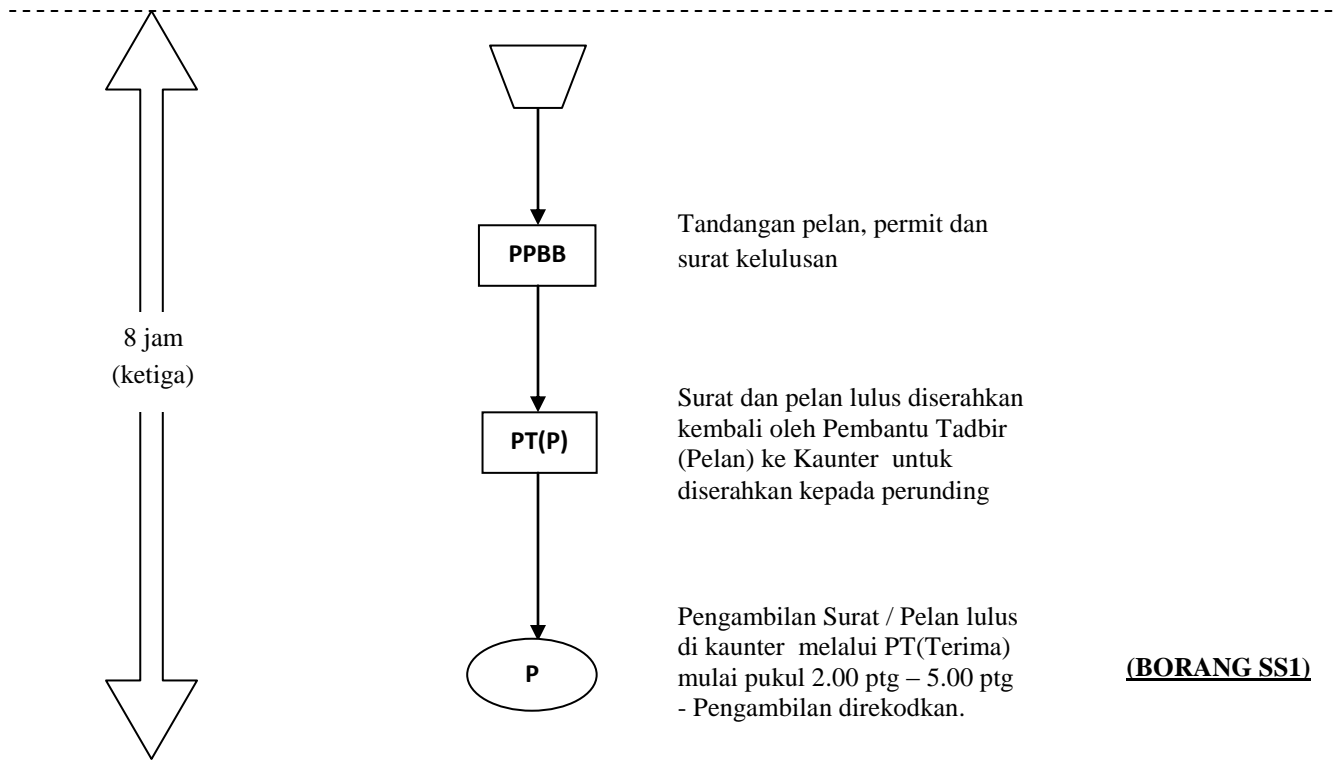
8 jam
(ketiga)

PPBB

Tandangan pelan, permit dan surat kelulusan

PT(P)

Surat dan pelan lulus diserahkan kembali oleh Pembantu Tadbir (Pelan) ke Kaunter untuk diserahkan kepada perunding

P

Pengambilan Surat / Pelan lulus di kaunter melalui PT(Terima) mulai pukul 2.00 ptg – 5.00 ptg
- Pengambilan direkodkan.

(BORANG SS1)